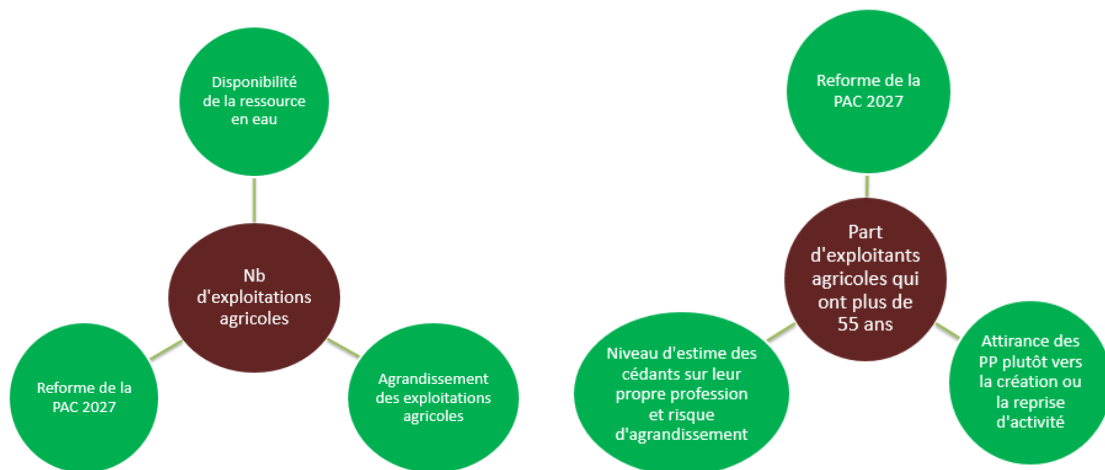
Disponibilité de la ressource en eau

Nb d'exploitations agricoles

Reforme de la PAC 2027

Agrandissement des exploitations agricoles

Reforme de la PAC 2027

Part d'exploitants agricoles qui ont plus de 55 ans

Niveau d'estime des cédants sur leur propre profession et risque d'agrandissement

Attirance des PP plutôt vers la création ou la reprise d'activité